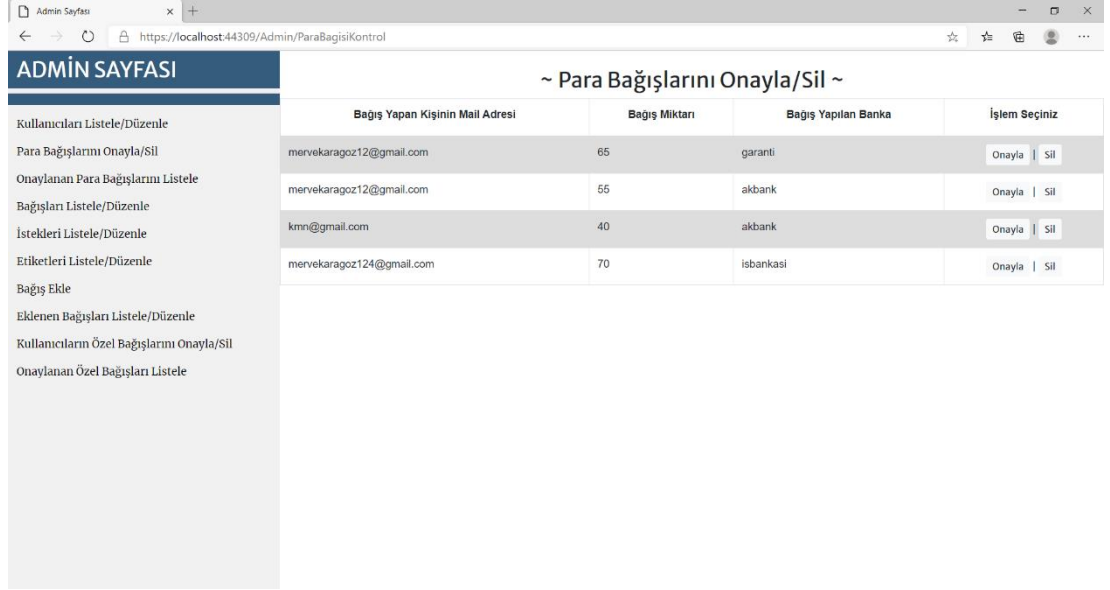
Admin Sayfası

https://localhost:44309/Admin/ParaBagisiKontrol

ADMİN SAYFASI

Kullanıcıları Listele/Düzenle
Para Bağışlarını Onayla/Sil
Onaylanan Para Bağışlarını Listele
Bağışları Listele/Düzenle
İstekleri Listele/Düzenle
Etiketleri Listele/Düzenle
Bağış Ekle
Eklenen Bağışları Listele/Düzenle
Kullanıcıların Özel Bağışlarını Onayla/Sil
Onaylanan Özel Bağışları Listele

~ Para Bağışlarını Onayla/Sil ~

| Bağış Yapan Kişinin Mail Adresi | Bağış Miktarı | Bağış Yapılan Banka | İşlem Seçiniz |
|---|---|---|---|
| mervekaragoz12@gmail.com | 65 | garanti | Onayla \| Sil |
| mervekaragoz12@gmail.com | 55 | akbank | Onayla \| Sil |
| kmn@gmail.com | 40 | akbank | Onayla \| Sil |
| mervekaragoz124@gmail.com | 70 | isbankasi | Onayla \| Sil |